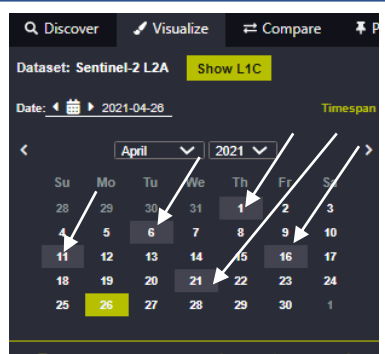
Discover Visualize Compare P

Dataset: Sentinel-2 L2A Show L1C

Date: 2021-04-26 Timespan

April 2021

| Su | Mo | Tu | We | Th | Fr | Sa |
|---|---|---|---|---|---|---|
| 28 | 29 | 30 | 31 | 1 | 2 | 3 |
| 4 | 5 | 6 | 7 | 8 | 9 | 10 |
| 11 | 12 | 13 | 14 | 15 | 16 | 17 |
| 18 | 19 | 20 | 21 | 22 | 23 | 24 |
| 25 | 26 | 27 | 28 | 29 | 30 | 1 |